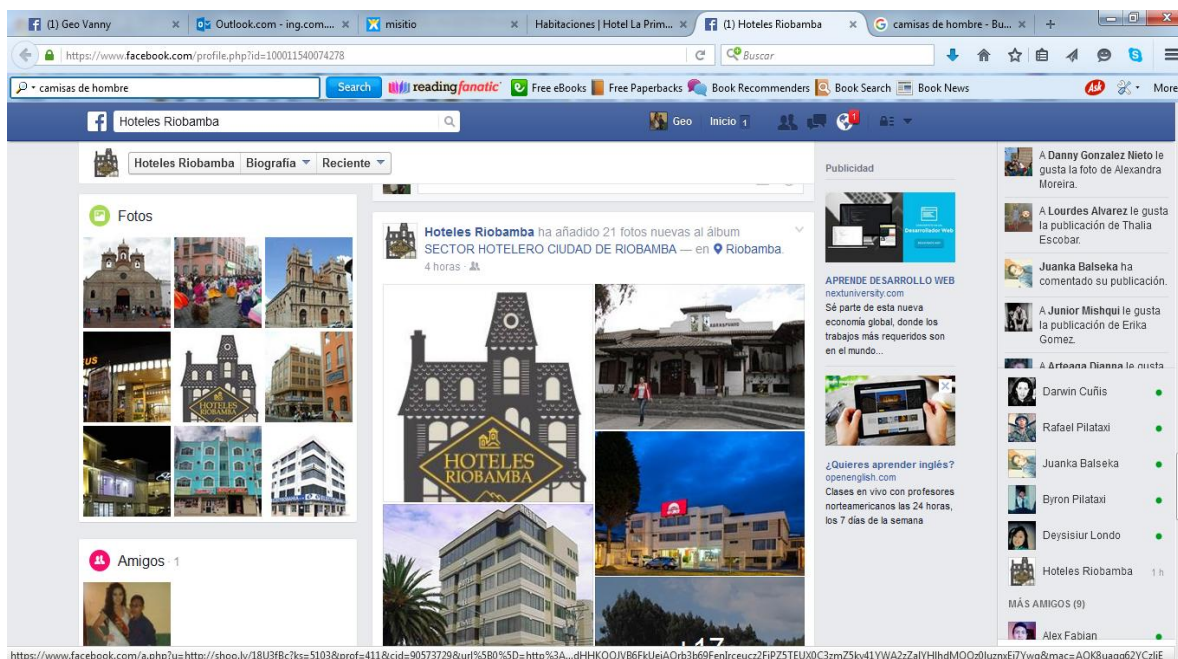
(1) Geo Vanny × Outlook.com - ing.com... × misitio × Habitaciones | Hotel La Prim... × (1) Hoteles Riobamba × camisas de hombre - Bu... × +

https://www.facebook.com/profile.php?id=100011540074278

Buscar

camisas de hombre Search reading fanatic Free eBooks Free Paperbacks Book Recommenders Book Search Book News More

Hoteles Riobamba

Geo Inicio 1

Hoteles Riobamba Biografía Reciente

Fotos

Amigos · 1

Hoteles Riobamba ha añadido 21 fotos nuevas al álbum SECTOR HOTELERO CIUDAD DE RIOBAMBA — en Riobamba.
4 horas ·

HOTELES RIOBAMBA

+17

Publicidad

APRENDE DESARROLLO WEB
nextuniversity.com
Sé parte de esta nueva economía global, donde los trabajos más requeridos son en el mundo...

¿Quieres aprender inglés?
openenglish.com
Clases en vivo con profesores norteamericanos las 24 horas, los 7 días de la semana

A Danny Gonzalez Nieto le gusta la foto de Alexandra Moreira.

A Lourdes Alvarez le gusta la publicación de Thalia Escobar.

Juanka Balseka ha comentado su publicación.

A Junior Mishqui le gusta la publicación de Erika Gomez.

A Arteaga Dianna le gusta

Darwin Cuñis

Rafael Pilataxi

Juanka Balseka

Byron Pilataxi

Deysisiur Londo

Hoteles Riobamba 1 h

MÁS AMIGOS (9)

Alex Fabian

https://www.facebook.com/a.php?u=http://shop.lv/18U3fBc?ks=5103&prof=411&cid=90573729&url%5B0%5D=http%3A...dHHKOOJVB6FkUeiAOrb3b69FenIrceucz2FiPZ5TEUX0C3zmZ5kv41YWA2zZalYHlhdMOOz0luznxEi7Ywg&mac=AOK8uagg62YCzliE